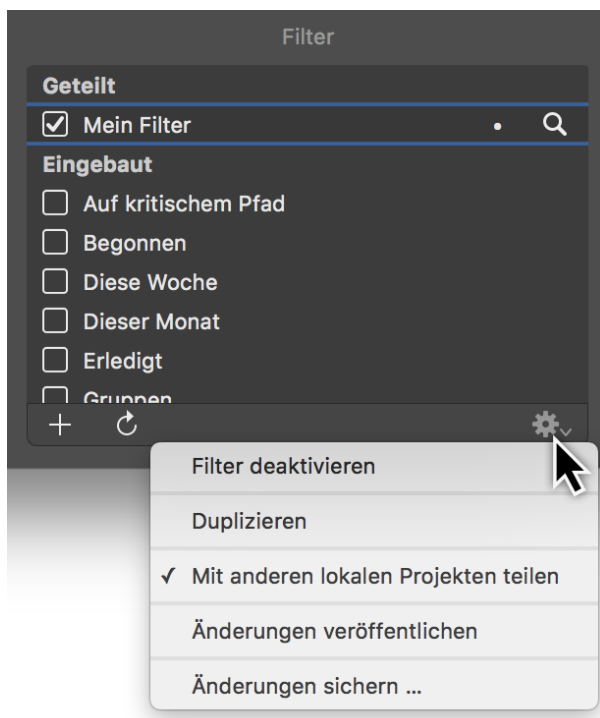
Filter

Geteilt

Mein Filter

Eingebaut

Auf kritischem Pfad

Begonnen

Diese Woche

Dieser Monat

Erledigt

Gruppen

+

Filter deaktivieren

Duplizieren

✓ Mit anderen lokalen Projekten teilen

Änderungen veröffentlichen

Änderungen sichern ...